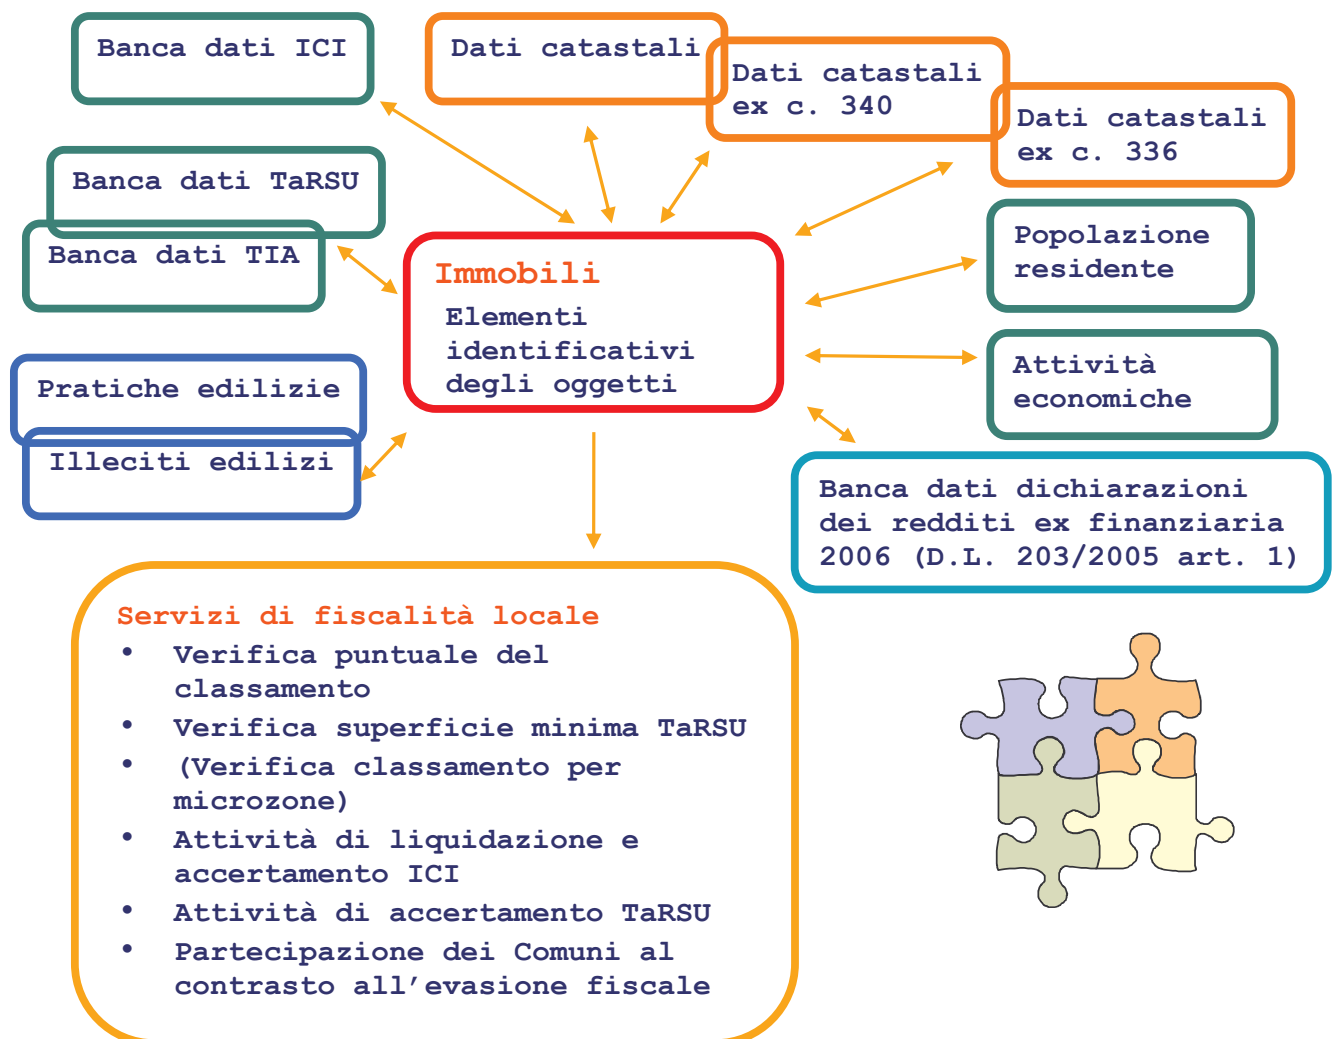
Banca dati ICI

Dati catastali

Dati catastali ex c. 340

Dati catastali ex c. 336

Banca dati TaRSU

Banca dati TIA

Immobili

Elementi identificativi degli oggetti

Popolazione residente

Attività economiche

Pratiche edilizie

Illeciti edilizi

Banca dati dichiarazioni dei redditi ex finanziaria 2006 (D.L. 203/2005 art. 1)

Servizi di fiscalità locale
- Verifica puntuale del classamento
- Verifica superficie minima TaRSU
- (Verifica classamento per microzone)
- Attività di liquidazione e accertamento ICI
- Attività di accertamento TaRSU
- Partecipazione dei Comuni al contrasto all'evasione fiscale